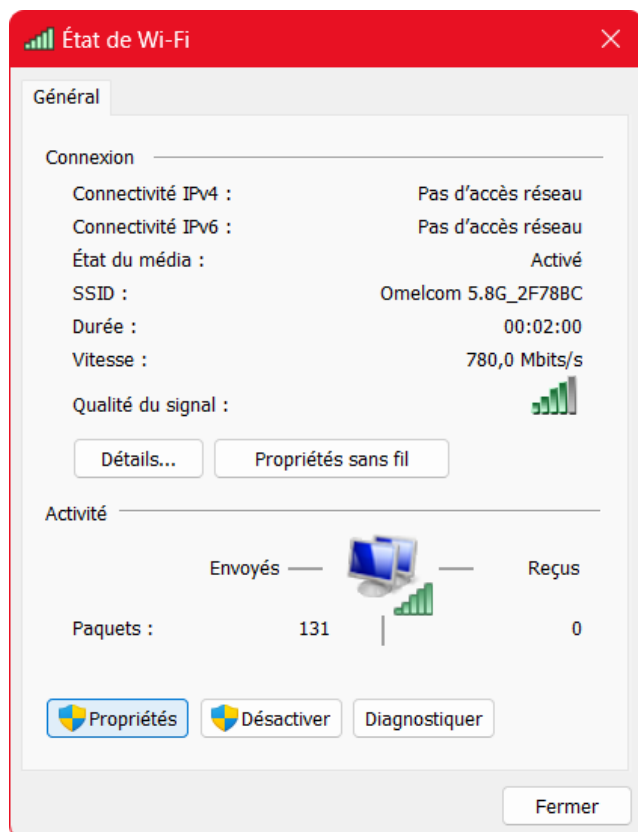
État de Wi-Fi

Général

Connexion

| | |
|---|---|
| Connectivité IPv4 : | Pas d’accès réseau |
| Connectivité IPv6 : | Pas d’accès réseau |
| État du média : | Activé |
| SSID : | Omelcom 5.8G_2F78BC |
| Durée : | 00:02:00 |
| Vitesse : | 780,0 Mbits/s |
| Qualité du signal : | |

Détails... Propriétés sans fil

Activité

Envoyés — Reçus

Paquets : 131 0

Propriétés Désactiver Diagnostiquer

Fermer